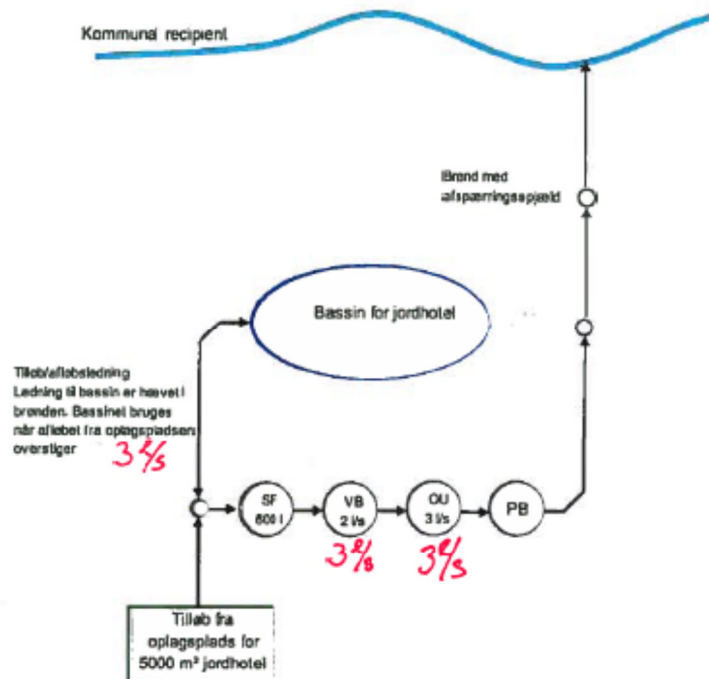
Kommunal recipient

Brønd med afspærringsspjæld

Bassin for jordhotel

Tilløb/afløbsledning Ledning til bassin er hævet i brønden. Bassinet bruges når afløbet fra oplagspladsen overstiger 3 l/s

SF 600 l

VB 2 l/s

OU 3 l/s

PB

3 l/s

3 l/s

Tilløb fra oplagsplads for 5000 m³ jordhotel